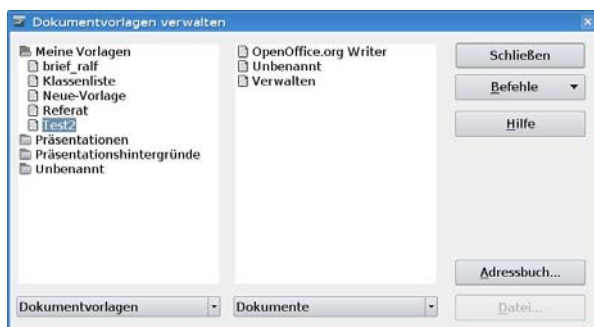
Dokumentvorlagen verwalten

Meine Vorlagen
brief_ralf
Klassenliste
Neue-Vorlage
Referat
Test2
Präsentationen
Präsentationshintergründe
Unbenannt

OpenOffice.org Writer
Unbenannt
Verwalten

Schließen
Befehle
Hilfe

Adressbuch...

Dokumentvorlagen
Dokumente
Datei...